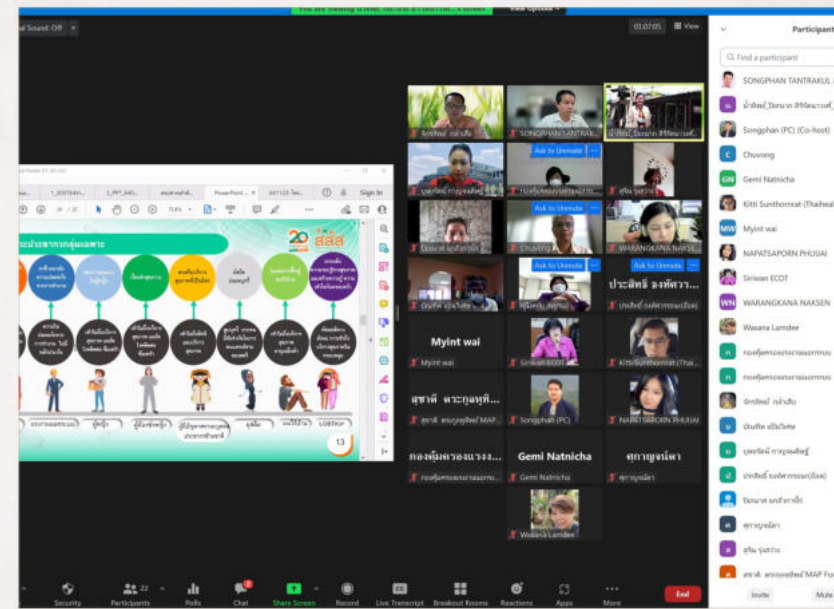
You are viewing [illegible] screen View Options

al Sound: Off

01:07:05 View

Sign In

ะประชากรกลุ่มเฉพาะ

20 สสส

13

Myint wai

Myint wai

สุชาติ พระกุลทุที...

กองทุ้มครองแรง...

Gemi Natnicha

Gemi Natnicha

ศุภาบุญเหา

ประสิทธิ์ องค์พรว...

Ask to Unmute

Ask to Unmute

Ask to Unmute

Ask to Unmute

SONGPHAN SANTRAK...

Chuvong

WARANGKANA NAKSE...

Siriwan ECOT

Songphan (PC)

Kitti Sunthornrat (Thai...

NAPATSAPORN PHUIAI

Wasana Lamdee

Participants

Find a participant

SONGPHAN TANTRAKUL

Songphan (PC) (Co-host)

Chuvong

Gemi Natnicha

Kitti Sunthornrat (Thailand)

Myint wai

NAPATSAPORN PHUIAI

Siriwan ECOT

WARANGKANA NAKSEN

Wasana Lamdee

Invite

Mute

Security

22 Participants

Polls

Chat

Share Screen

Record

Live Transcript

Breakout Rooms

Reactions

Apps

More

End